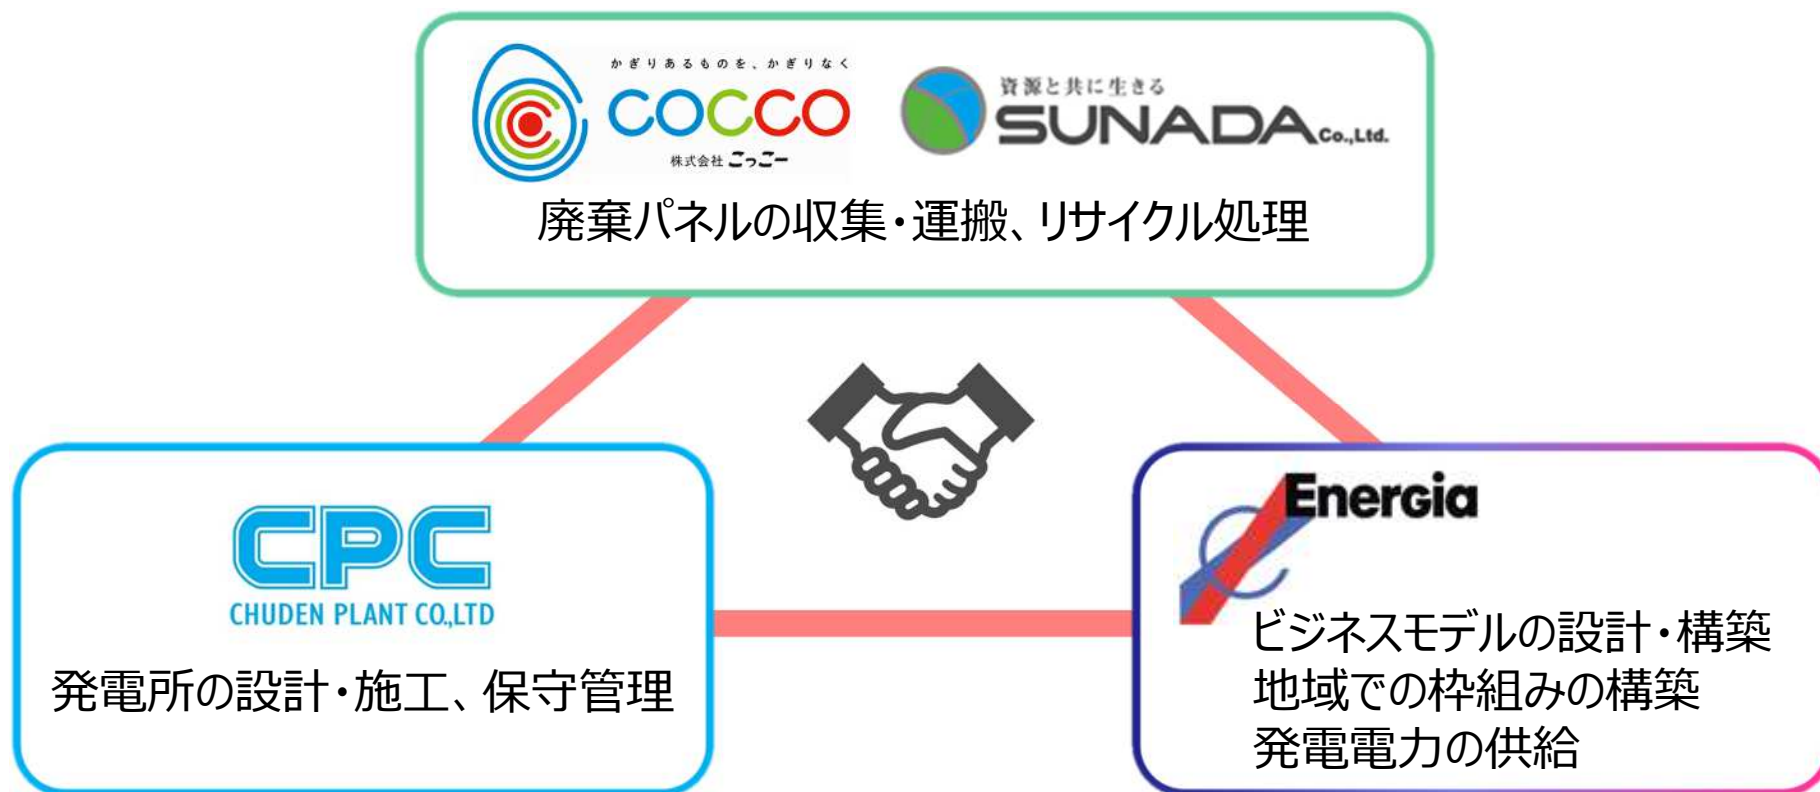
かぎりあるものを、かぎりなく
COCCO
株式会社こっこー

資源と共に生きる
SUNADA Co.,Ltd.

廃棄パネルの収集・運搬、リサイクル処理

CPC
CHUDEN PLANT CO.,LTD

発電所の設計・施工、保守管理

Energia

ビジネスモデルの設計・構築
地域での枠組みの構築
発電電力の供給